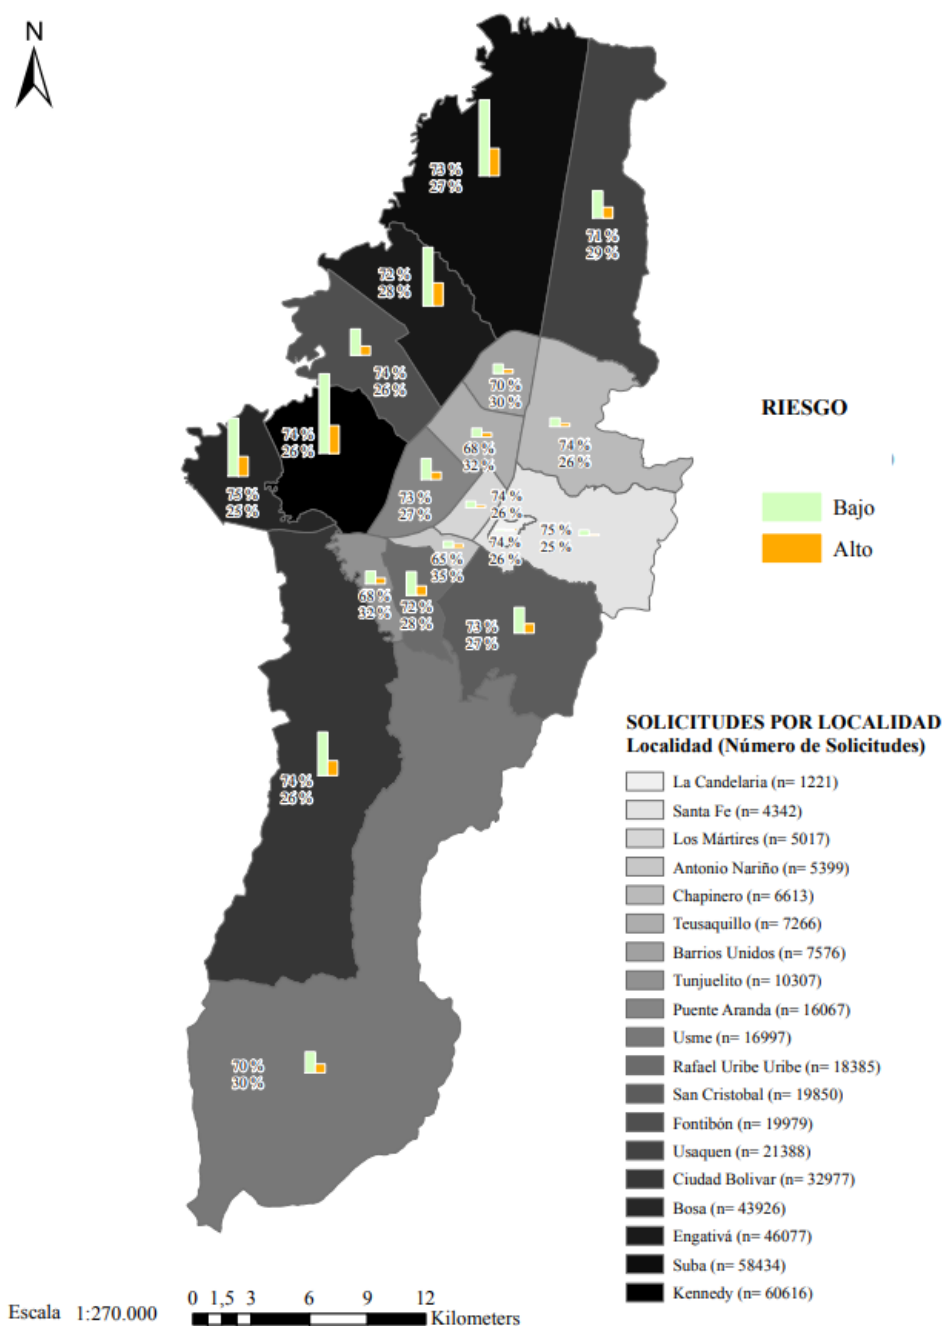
N

73 %
27 %

71 %
29 %

72 %
28 %

74 %
26 %

70 %
30 %

74 %
26 %

68 %
32 %

74 %
26 %

75 %
25 %

73 %
27 %

74 %
26 %

74 %
26 %

75 %
25 %

65 %
35 %

68 %
32 %

72 %
28 %

73 %
27 %

74 %
26 %

70 %
30 %

RIESGO

Bajo

Alto

SOLICITUDES POR LOCALIDAD
Localidad (Número de Solicitudes)

La Candelaria (n= 1221)
Santa Fe (n= 4342)
Los Mártires (n= 5017)
Antonio Nariño (n= 5399)
Chapinero (n= 6613)
Teusaquillo (n= 7266)
Barrios Unidos (n= 7576)
Tunjuelito (n= 10307)
Puente Aranda (n= 16067)
Usme (n= 16997)
Rafael Uribe Uribe (n= 18385)
San Cristobal (n= 19850)
Fontibón (n= 19979)
Usaquen (n= 21388)
Ciudad Bolivar (n= 32977)
Bosa (n= 43926)
Engativá (n= 46077)
Suba (n= 58434)
Kennedy (n= 60616)

Escala 1:270.000

0 1,5 3 6 9 12
Kilometers